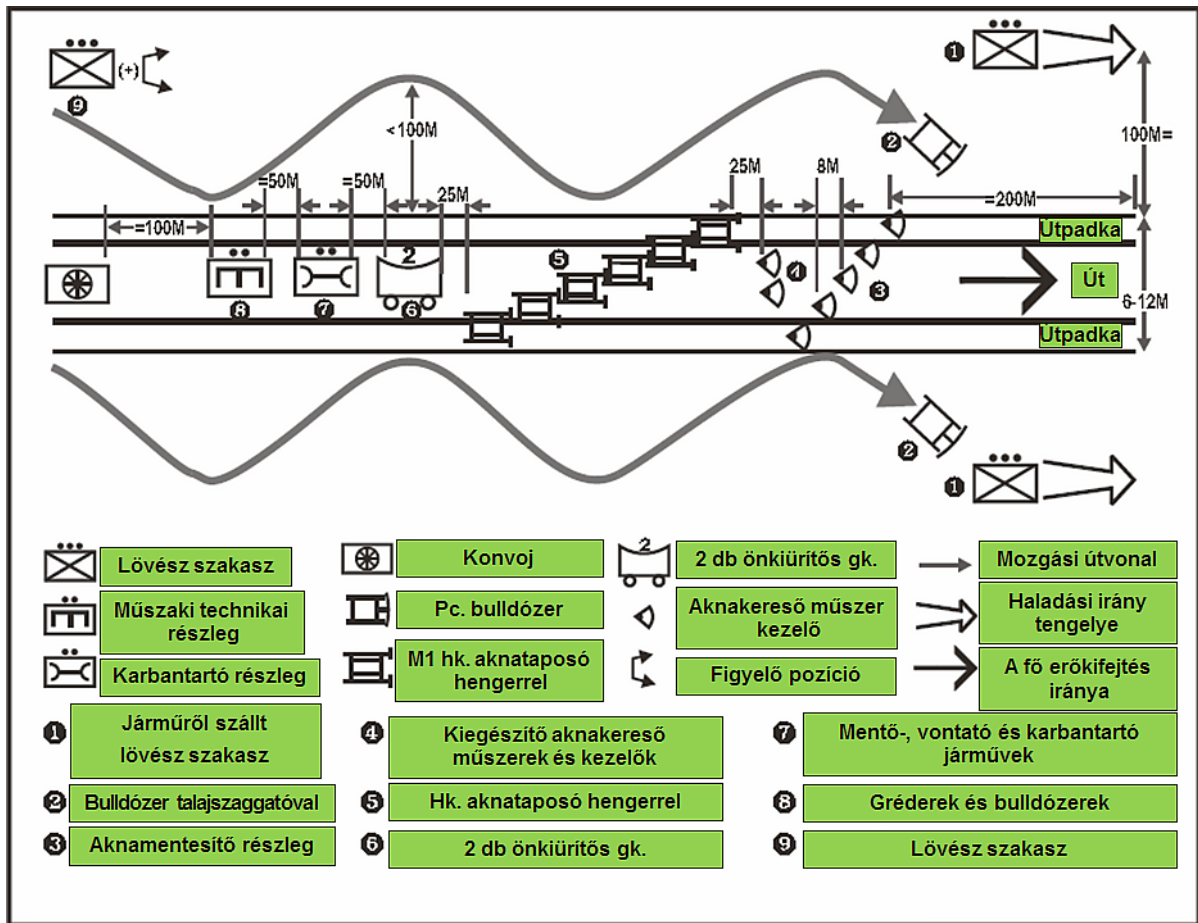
9 (+)

1

<100M

2

100M=

=50M =50M

=100M 25M

25M 8M

=200M

Útpadka

5

2

4

3

Út

6-12M

8 7 6

Útpadka

2

1

| | | | | | | |
|---|---|---|---|---|---|---|
| Lövész szakasz | | Konvoj | 2 | 2 db önkiürítős gk. | | Mozgási útvonal |
| Műszaki technikai részleg | | Pc. bulldózer | | Aknakereső műszer kezelő | | Haladási irány tengelye |
| Karbantartó részleg | | M1 hk. aknataposó hengerrel | | Figyelő pozíció | | A fő erőkifejtés iránya |

1 Járműről szállt lövész szakasz
4 Kiegészítő aknakereső műszerek és kezelők
7 Mentő-, vontató és karbantartó járművek
2 Bulldózer talajszaggatóval
5 Hk. aknataposó hengerrel
8 Gréderek és bulldózerek
3 Aknamentesítő részleg
6 2 db önkiürítős gk.
9 Lövész szakasz